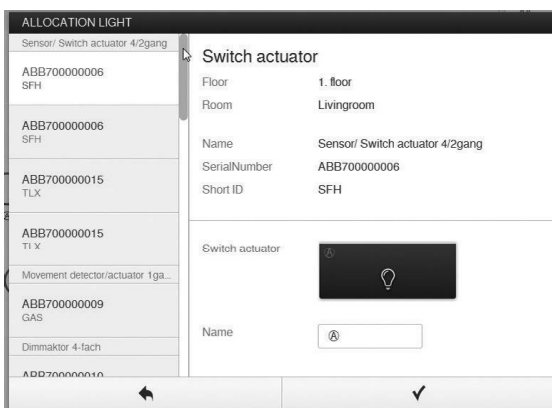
ALLOCATION LIGHT

Sensor/ Switch actuator 4/2gang

ABB700000006
SFH

ABB700000006
SFH

ABB700000015
TLX

ABB700000015
TLX

Movement detector/actuator 1ga...

ABB700000009
GAS

Dimmaktor 4-fach

ABB700000010

Switch actuator

Floor 1. floor
Room Livingroom

Name Sensor/ Switch actuator 4/2gang
SerialNumber ABB700000006
Short ID SFH

Switch actuator

Name

✓